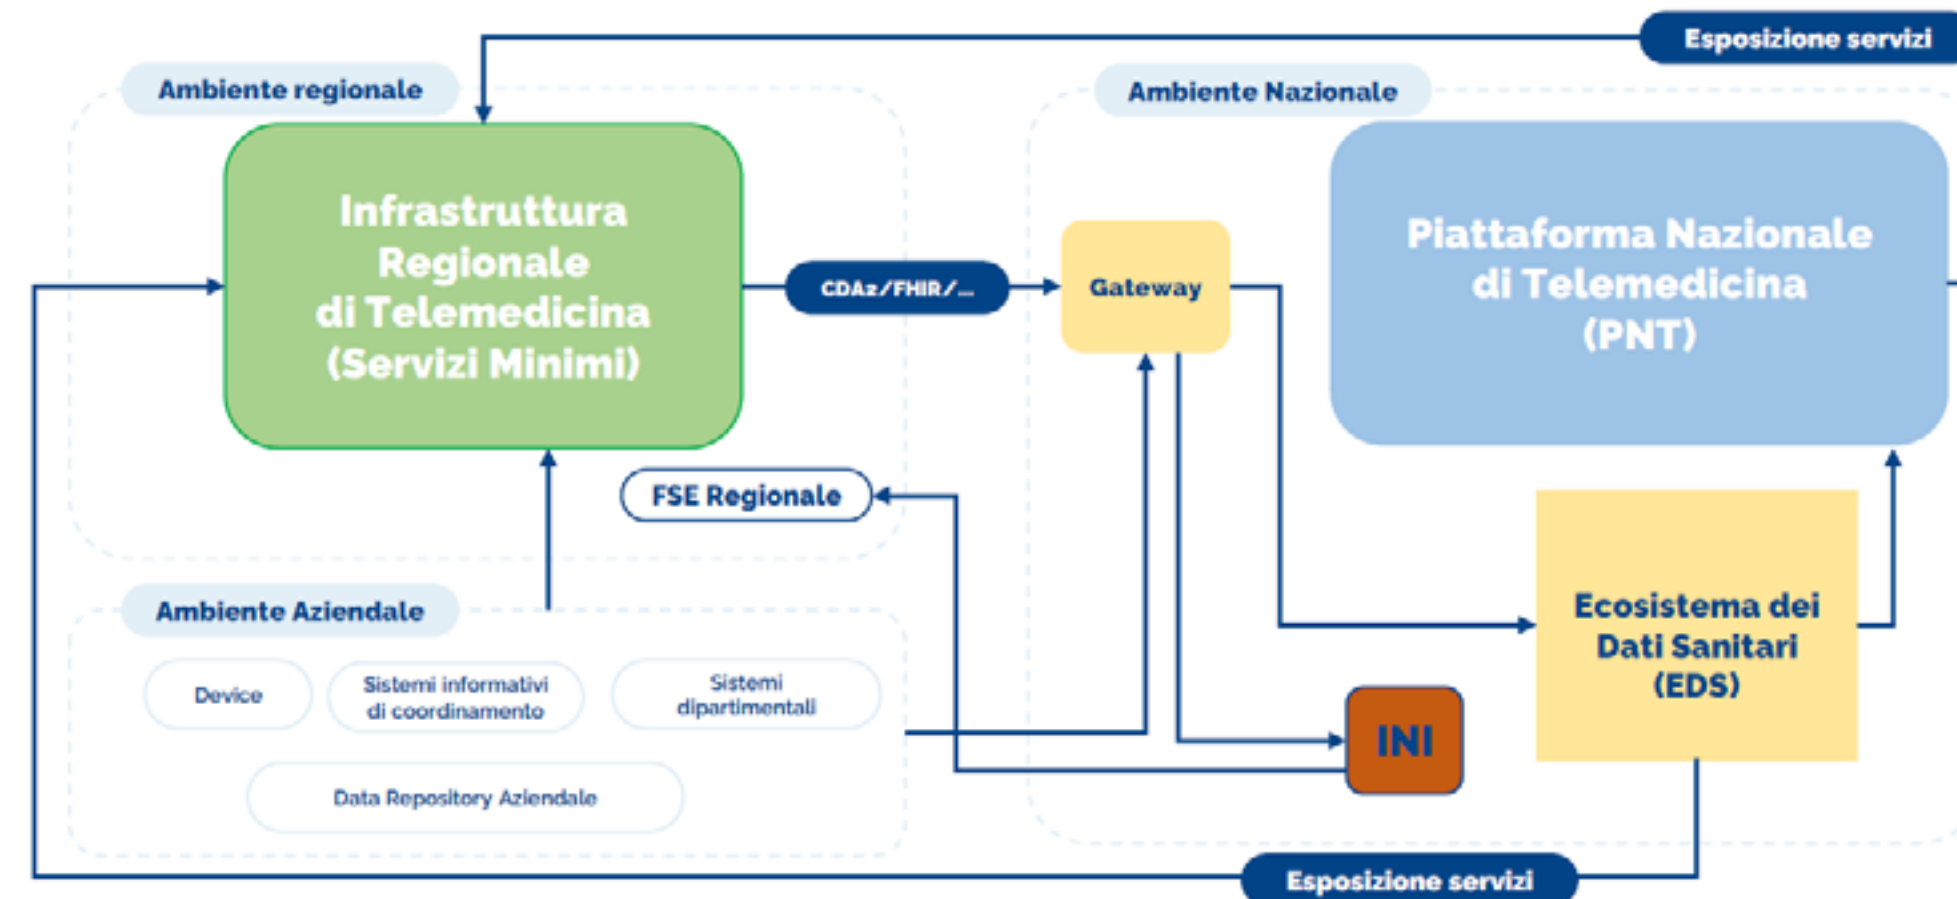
Esposizione servizi

Ambiente regionale

Infrastruttura Regionale di Telemedicina (Servizi Minimi)

CDA2/FHIR/...

Ambiente Nazionale

Gateway

Piattaforma Nazionale di Telemedicina (PNT)

FSE Regionale

Ambiente Aziendale

Device

Sistemi informativi di coordinamento

Sistemi dipartimentali

Data Repository Aziendale

INI

Ecosistema dei Dati Sanitari (EDS)

Esposizione servizi